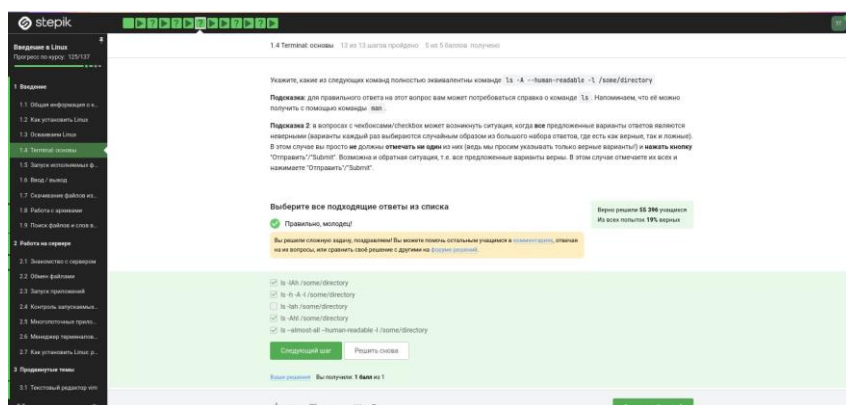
stepik

Введение в Linux
Прогресс по курсу: 125/137

1 Введение
1.1 Общая информация о к...
1.2 Как установить Linux
1.3 Осваиваем Linux
1.4 Terminal: основы
1.5 Запуск исполняемых ф...
1.6 Ввод / вывод
1.7 Скачивание файлов из...
1.8 Работа с архивами
1.9 Поиск файлов и слов в...

2 Работа на сервере
2.1 Знакомство с сервером
2.2 Обмен файлами
2.3 Запуск приложений
2.4 Контроль запускаемых...
2.5 Многопоточные прило...
2.6 Менеджер терминалов...
2.7 Как установить Linux: р...

3 Продвинутые темы
3.1 Текстовый редактор vim

1.4 Terminal: основы 13 из 13 шагов пройдено 5 из 5 баллов получено

Укажите, какие из следующих команд полностью эквивалентны команде ls -A --human-readable -l /some/directory

Подсказка: для правильного ответа на этот вопрос вам может потребоваться справка о команде ls . Напоминаем, что её можно получить с помощью команды man .

Подсказка 2: в вопросах с чекбоксами/checkbox может возникнуть ситуация, когда все предложенные варианты ответов являются неверными (варианты каждый раз выбираются случайным образом из большого набора ответов, где есть как верные, так и ложные). В этом случае вы просто не должны отмечать ни один из них (ведь мы просим указывать только верные варианты!) и нажать кнопку "Отправить"/"Submit". Возможна и обратная ситуация, т.е. все предложенные варианты верны. В этом случае отмечайте их всех и нажимайте "Отправить"/"Submit".

Выберите все подходящие ответы из списка

Правильно, молодец!

Вы решили сложную задачу, поздравляем! Вы можете помочь остальным учащимся в комментариях, отвечая на их вопросы, или сравнить своё решение с другими на форуме решений.

Верно решили 55 396 учащихся
Из всех попыток 19% верных

ls -lAh /some/directory
ls -h -A -l /some/directory
ls -lah /some/directory
ls -AhI /some/directory
ls --almost-all --human-readable -l /some/directory

Следующий шаг
Решить снова

Ваши решения Вы получили: 1 балл из 1